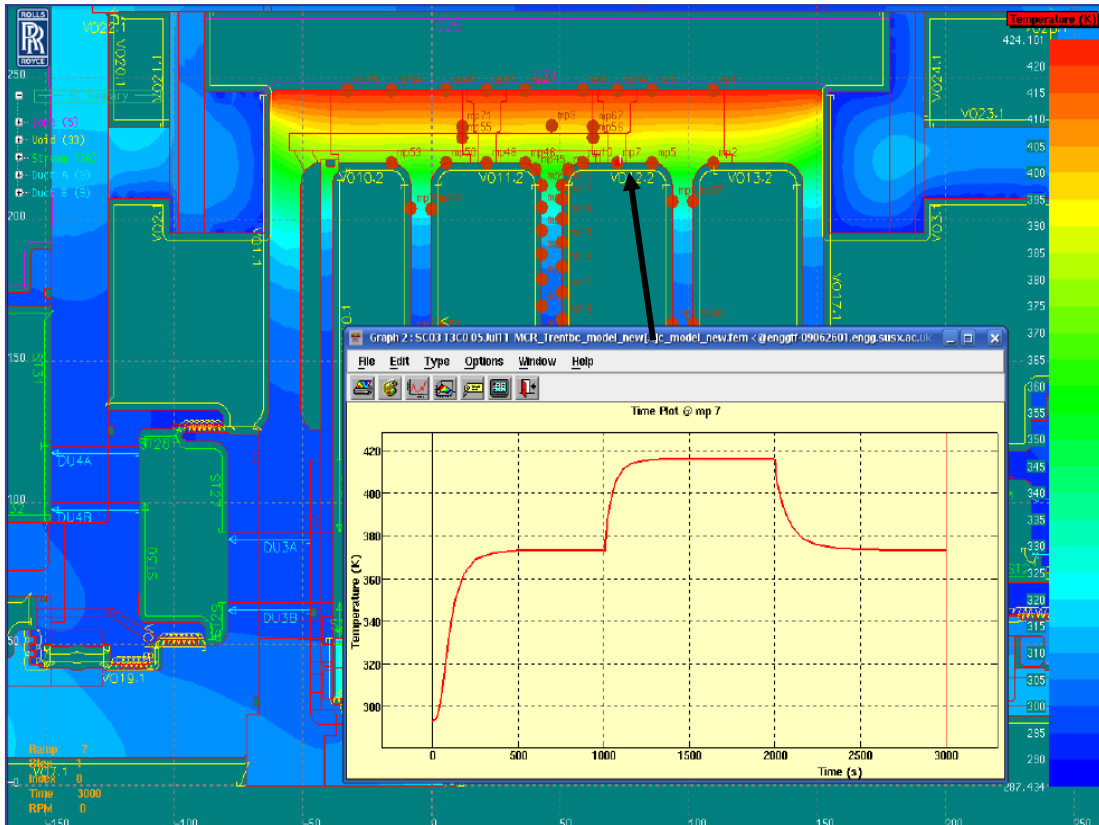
ROLLS ROYCE

Temperature (K)
424.181
420
415
410
405
400
395
390
385
380
375
370
365
360
355
350
345
340
335
330
325
320
315
310
305
300
295
290
287.434

250
200
150
100
50

Void (33)
Stream (36)
Duct A (9)
Duct B (9)

VO22.1
VO20.1
VO21.1
VO24.1
VO23.1
VO10.2
VO11.2
VO12.2
VO13.2
VO17.1
VO19.1
DU4A
DU4B
DU3A
DU3B

mp71
mp55
mp3
mp67
mp56
mp53
mp50
mp48
mp46
mp10
mp7
mp5
mp2

Graph 2 : SC03 T3C0 05Jul11 MCR_Trentbc_model_new[...]c_model_new.fem < @enggtf-09062601.engg.susx.ac.uk

File Edit Type Options Window Help

Time Plot @ mp 7

420
400
380
360
340
320
300

Temperature (K)

0 500 1000 1500 2000 2500 3000

Time (s)

Ramp 7
Step 1
Index 0
Time 3000
RPM 0

-150 -100 -50 0 50 100 150 200 250